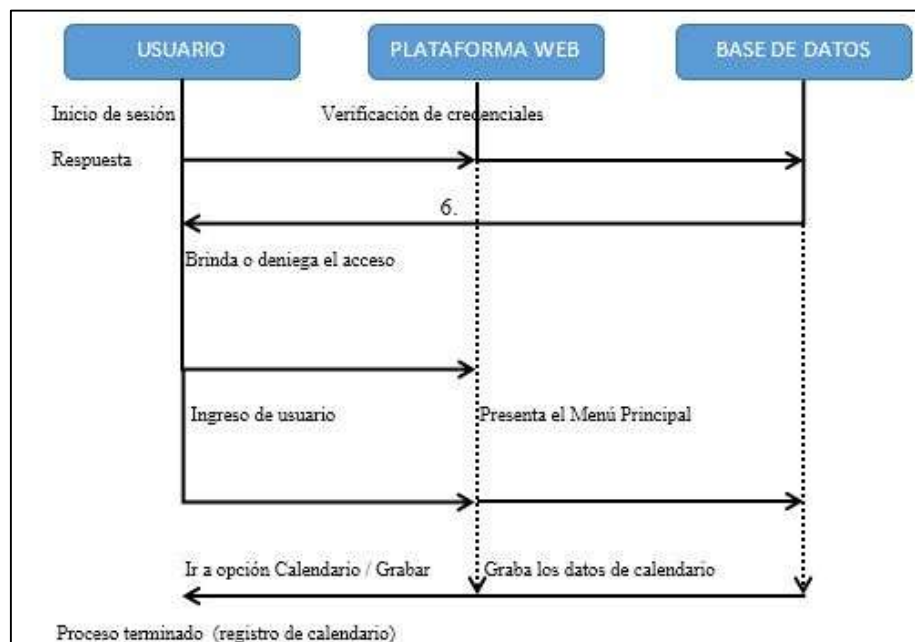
USUARIO

PLATAFORMA WEB

BASE DE DATOS

Inicio de sesión

Verificación de credenciales

Respuesta

6.

Brinda o deniega el acceso

Ingreso de usuario

Presenta el Menú Principal

Ir a opción Calendario / Grabar

Graba los datos de calendario

Proceso terminado (registro de calendario)